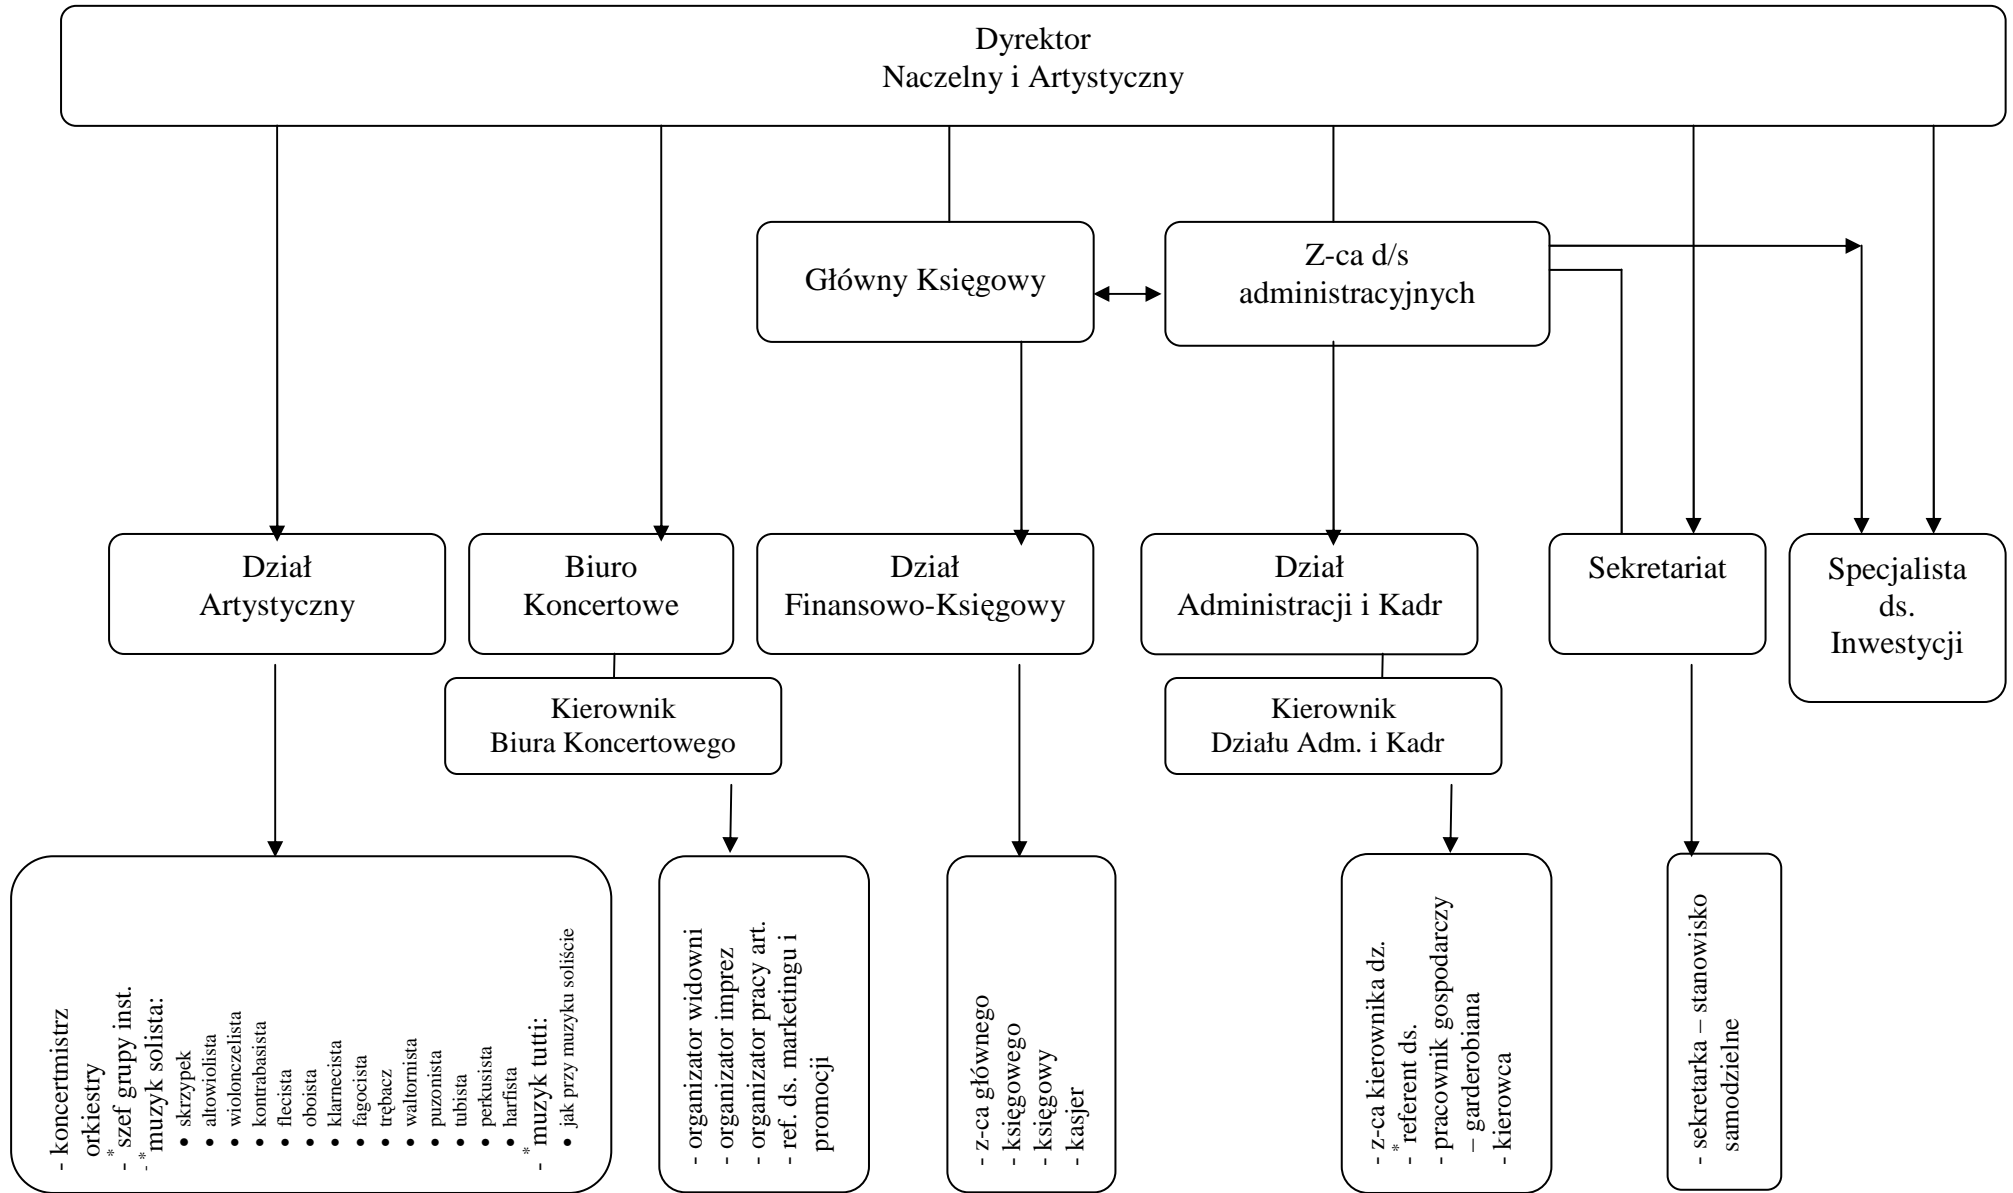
Dyrektor
Naczelny i Artystyczny

Główny Księgowy

Z-ca d/s administracyjnych

Dział Artystyczny

Biuro Koncertowe

Kierownik Biura Koncertowego

Dział Finansowo-Księgowy

Dział Administracji i Kadr

Kierownik Działu Adm. i Kadr

Sekretariat

Specjalista ds. Inwestycji

- koncertmistrz orkiestry
- * szef grupy inst.
- * muzyk solista:
• skrzypek
• altowiolista
• wiolonczelista
• kontrabasista
• flecista
• oboista
• klarnecista
• fagocista
• trębacz
• waltornista
• puzonista
• tubista
• perkusista
• harfista
- * muzyk tutti:
• jak przy muzyku soliście

- organizator widowni
- organizator imprez
- organizator pracy art.
- ref. ds. marketingu i promocji

- z-ca głównego księgowego
- księgowy
- kasjer

- z-ca kierownika dz.
- * referent ds.
- pracownik gospodarczy – garderobiana
- kierowca

- sekretarka – stanowisko samodzielne